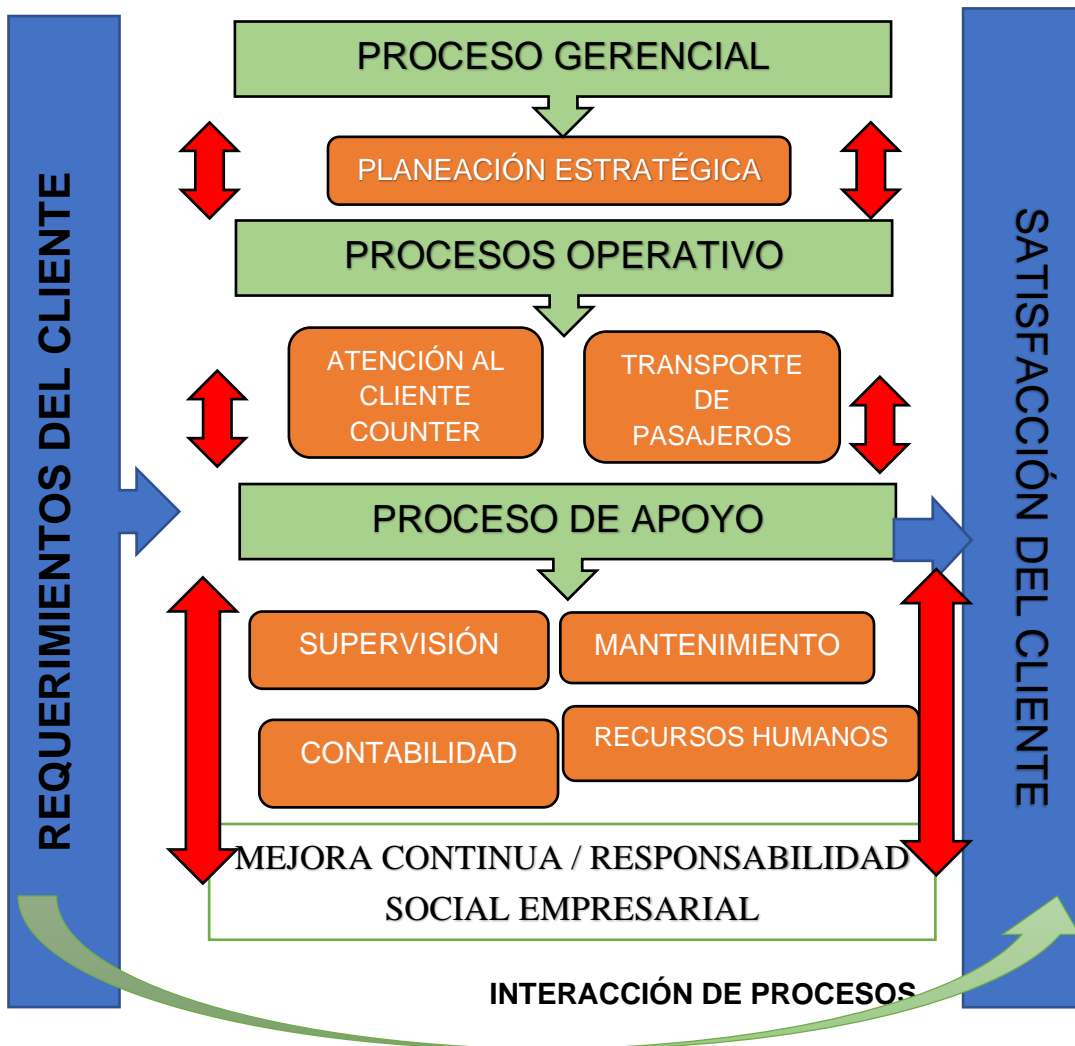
REQUERIMIENTOS DEL CLIENTE

PROCESO GERENCIAL

PLANEACIÓN ESTRATÉGICA

PROCESOS OPERATIVO

ATENCIÓN AL CLIENTE COUNTER

TRANSPORTE DE PASAJEROS

PROCESO DE APOYO

SUPERVISIÓN

MANTENIMIENTO

CONTABILIDAD

RECURSOS HUMANOS

MEJORA CONTINUA / RESPONSABILIDAD SOCIAL EMPRESARIAL

SATISFACCIÓN DEL CLIENTE

INTERACCIÓN DE PROCESOS